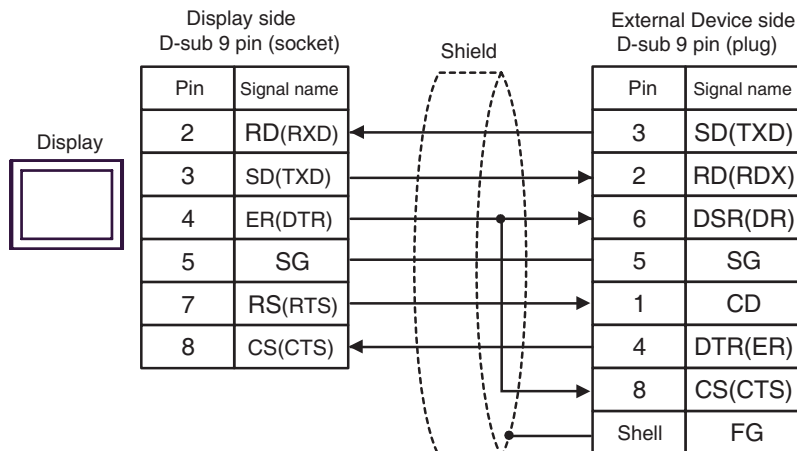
Display side
D-sub 9 pin (socket)

Shield

External Device side
D-sub 9 pin (plug)

Display

| Pin | Signal name |
|---|---|
| 2 | RD(RXD) |
| 3 | SD(TXD) |
| 4 | ER(DTR) |
| 5 | SG |
| 7 | RS(RTS) |
| 8 | CS(CTS) |

| Pin | Signal name |
|---|---|
| 3 | SD(TXD) |
| 2 | RD(RDX) |
| 6 | DSR(DR) |
| 5 | SG |
| 1 | CD |
| 4 | DTR(ER) |
| 8 | CS(CTS) |
| Shell | FG |